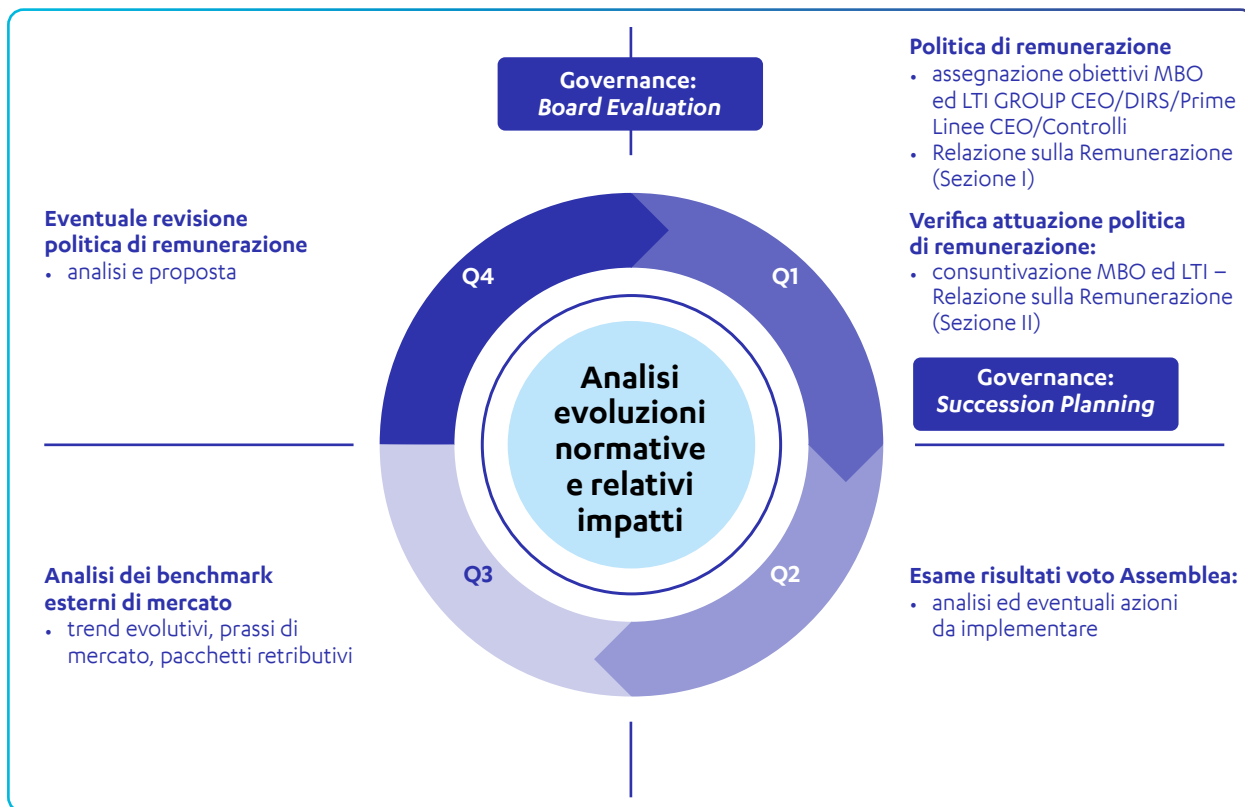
Governance:
*Board Evaluation*

**Politica di remunerazione**
- assegnazione obiettivi MBO ed LTI GROUP CEO/DIRS/Prime Linee CEO/Controlli
- Relazione sulla Remunerazione (Sezione I)

**Verifica attuazione politica di remunerazione:**
- consuntivazione MBO ed LTI – Relazione sulla Remunerazione (Sezione II)

**Eventuale revisione politica di remunerazione**
- analisi e proposta

Q4

Q1

Analisi evoluzioni normative e relativi impatti

Governance:
*Succession Planning*

Q3

Q2

**Analisi dei benchmark esterni di mercato**
- trend evolutivi, prassi di mercato, pacchetti retributivi

**Esame risultati voto Assemblea:**
- analisi ed eventuali azioni da implementare